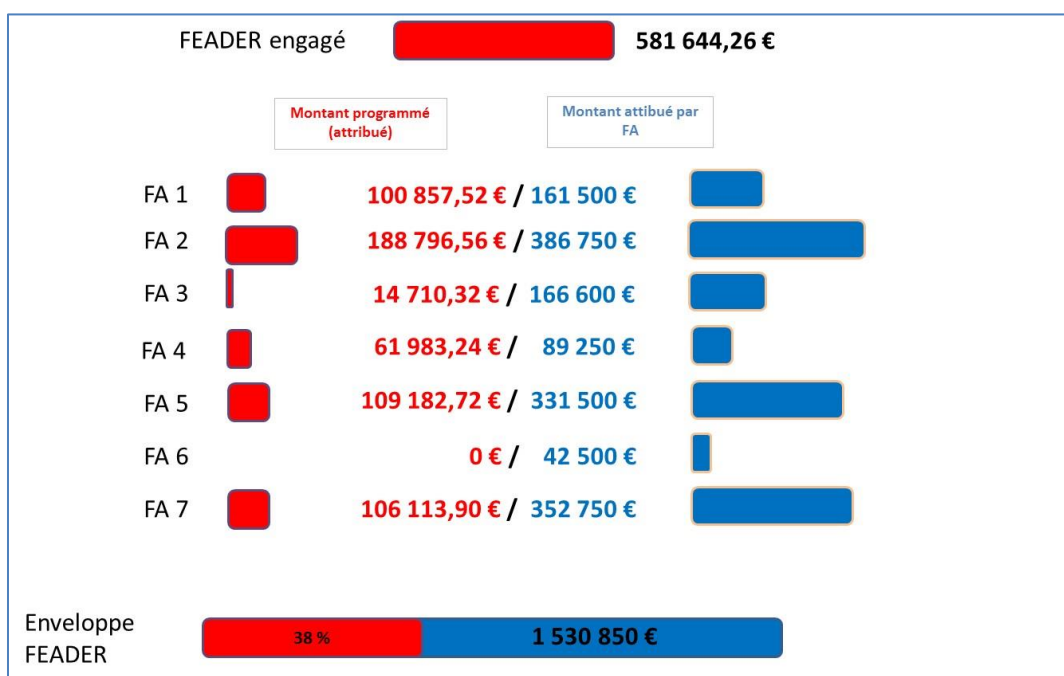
FEADER engagé 581 644,26 €

Montant programmé (attribué)

Montant attibué par FA

| | |
|---|---|
| FA 1 | 100 857,52 € / 161 500 € |
| FA 2 | 188 796,56 € / 386 750 € |
| FA 3 | 14 710,32 € / 166 600 € |
| FA 4 | 61 983,24 € / 89 250 € |
| FA 5 | 109 182,72 € / 331 500 € |
| FA 6 | 0 € / 42 500 € |
| FA 7 | 106 113,90 € / 352 750 € |

Enveloppe FEADER 38 % 1 530 850 €